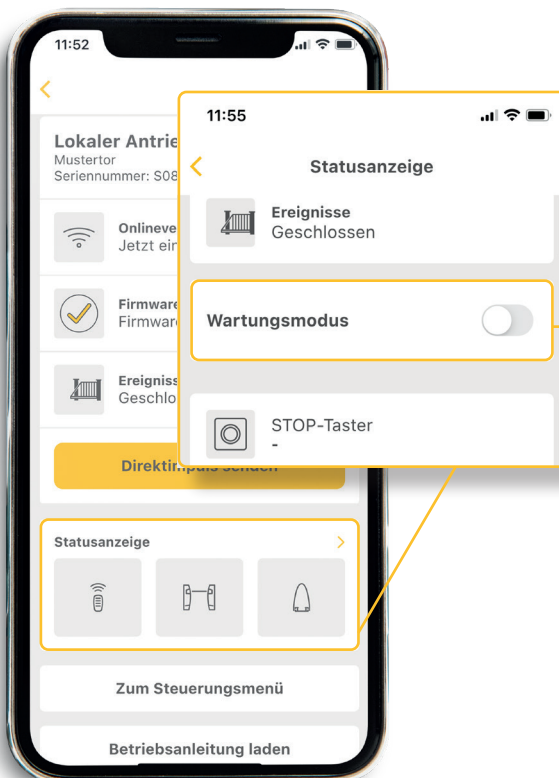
11:52

Lokaler Antrie
Mustertor
Seriennummer: S08

Onlineve
Jetzt ein

Firmware
Firmware

Ereigniss
Geschlo

Direktim

Statusanzeige

Zum Steuerungsmenü

Betriebsanleitung laden

11:55

Statusanzeige

Ereignisse
Geschlossen

Wartungsmodus

STOP-Taster
-